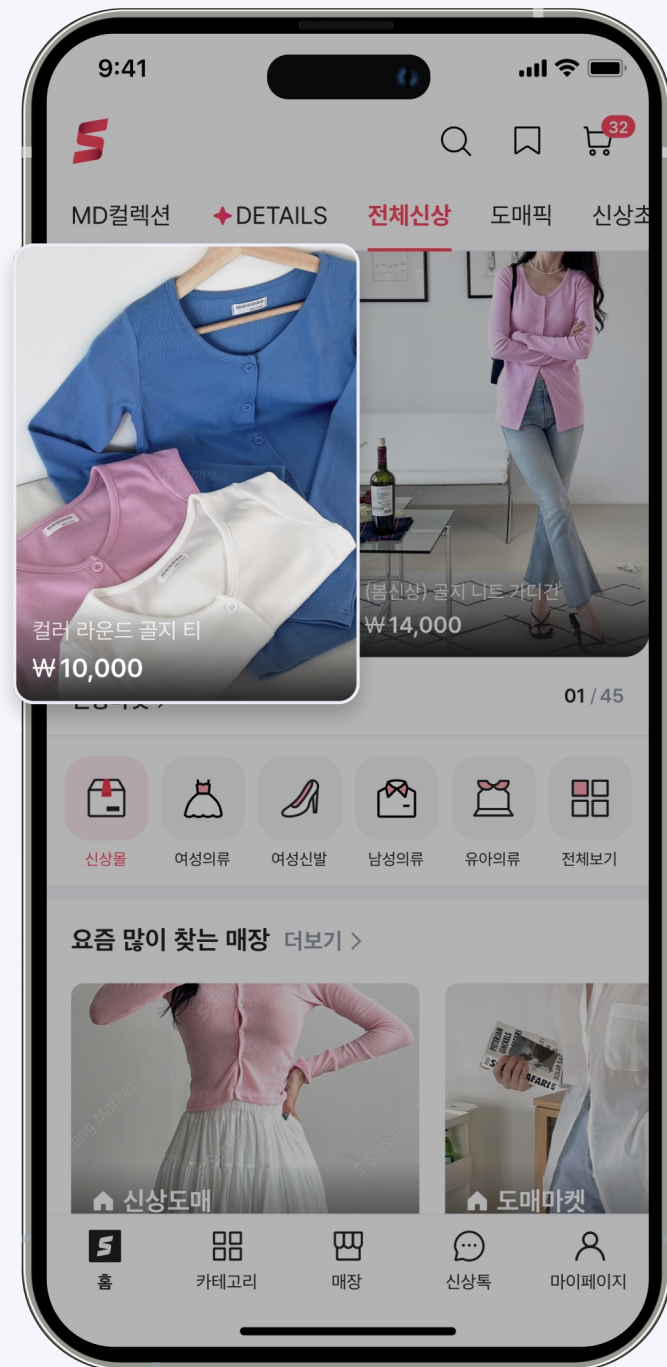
9:41

S

32

MD컬렉션 ✦DETAILS 전체신상 도매픽 신상초

컬러 라운드 골지 티
₩10,000

(봄신상) 골지 니트 가디건
₩14,000

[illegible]

01 / 45

신상몰 여성의류 여성신발 남성의류 유아의류 전체보기

요즘 많이 찾는 매장 더보기 >

신상도매

도매마켓

홈 카테고리 매장 신상톡 마이페이지